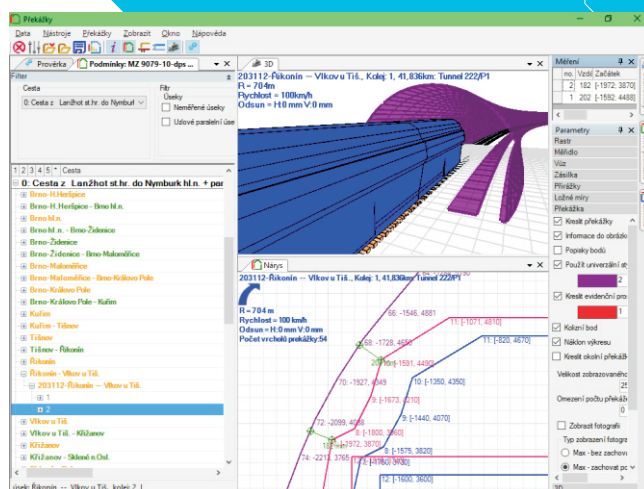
Překážky

Data Nástroje Překážky Zobrazit Okno Nápověda

Prověrka | Podmínky: MZ 9079-10-dps ... | 3D

Filtr
Cesta
0: Cesta z Lanžhot st.hr. do Nymburk
Filtr
Úseky
Neměřené úseky
Uložené paralelní úse

1 2 3 4 5 * Cesta
0: Cesta z Lanžhot st.hr. do Nymburk hl.n. + por
Brno-H.Heršpice
Brno-H.Heršpice - Brno hl.n.
Brno hl.n.
Brno hl.n. - Brno-Židenice
Brno-Židenice
Brno-Židenice - Brno Maloměřice
Brno-Maloměřice
Brno-Maloměřice - Brno-Královo Pole
Brno-Královo Pole
Brno-Královo Pole - Kuřim
Kuřim
Kuřim - Tišnov
Tišnov
Tišnov - Řikonín
Řikonín
Řikonín - Vlkov u Tiš.
203112-Řikonín -- Vlkov u Tiš.
1
2
Vlkov u Tiš.
Vlkov u Tiš. - Křižanov
Křižanov
Křižanov - Sklené n.Osl.

úsek: Řikonín -- Vlkov u Tiš., kolej: 2, I

203112-Řikonín -- Vlkov u Tiš., Kolej: 1, 41,836km: Tunnel 222/P1
R = 704 m
Rychlost = 100km/h
Odsun = H:0 mm V:0 mm

Nárys
203112-Řikonín -- Vlkov u Tiš., Kolej: 1, 41,836km: Tunnel 222/P1
R = 704 m
Rychlost = 100 km/h
Odsun = H:0 mm V:0 mm
Počet vrcholů překážky:54

66: -1546, 4881
11: [-1071, 4810]
11: [-820, 4670]
68: -1728, 4650
60: [-1581, 4490]
70: -1827, 4349
10: [-1350, 4350]
9: [-1673, 4210]
9: [-1440, 4070]
72: -2099, 4048
8: [-1800, 3960]
7: [-1972, 3870]
8: [-1575, 3820]
74: -2213, 3765
7: [-1700, 3600]

Měření
no. Vzdál Začátek
1 2 182 [-1972, 3870]
2 1 202 [-1592, 4488]

Parametry
Rastr
Měřidlo
Vůz
Zásilka
Přiřážky
Ložné míry
Překážka
Kreslit překážky
Informace do obrázku
Popisky bodů
Použít univerzální st
2
Kreslit evidenční pro
1
Kolní bod
Náklon výkresu
Kreslit okolní překážk
Velikost zobrazovanéh
25
Omezení počtu překážek
Zobrazit fotografii
Typ zobrazení fotogr
Max - bez zachov
Max - zachovat po
30